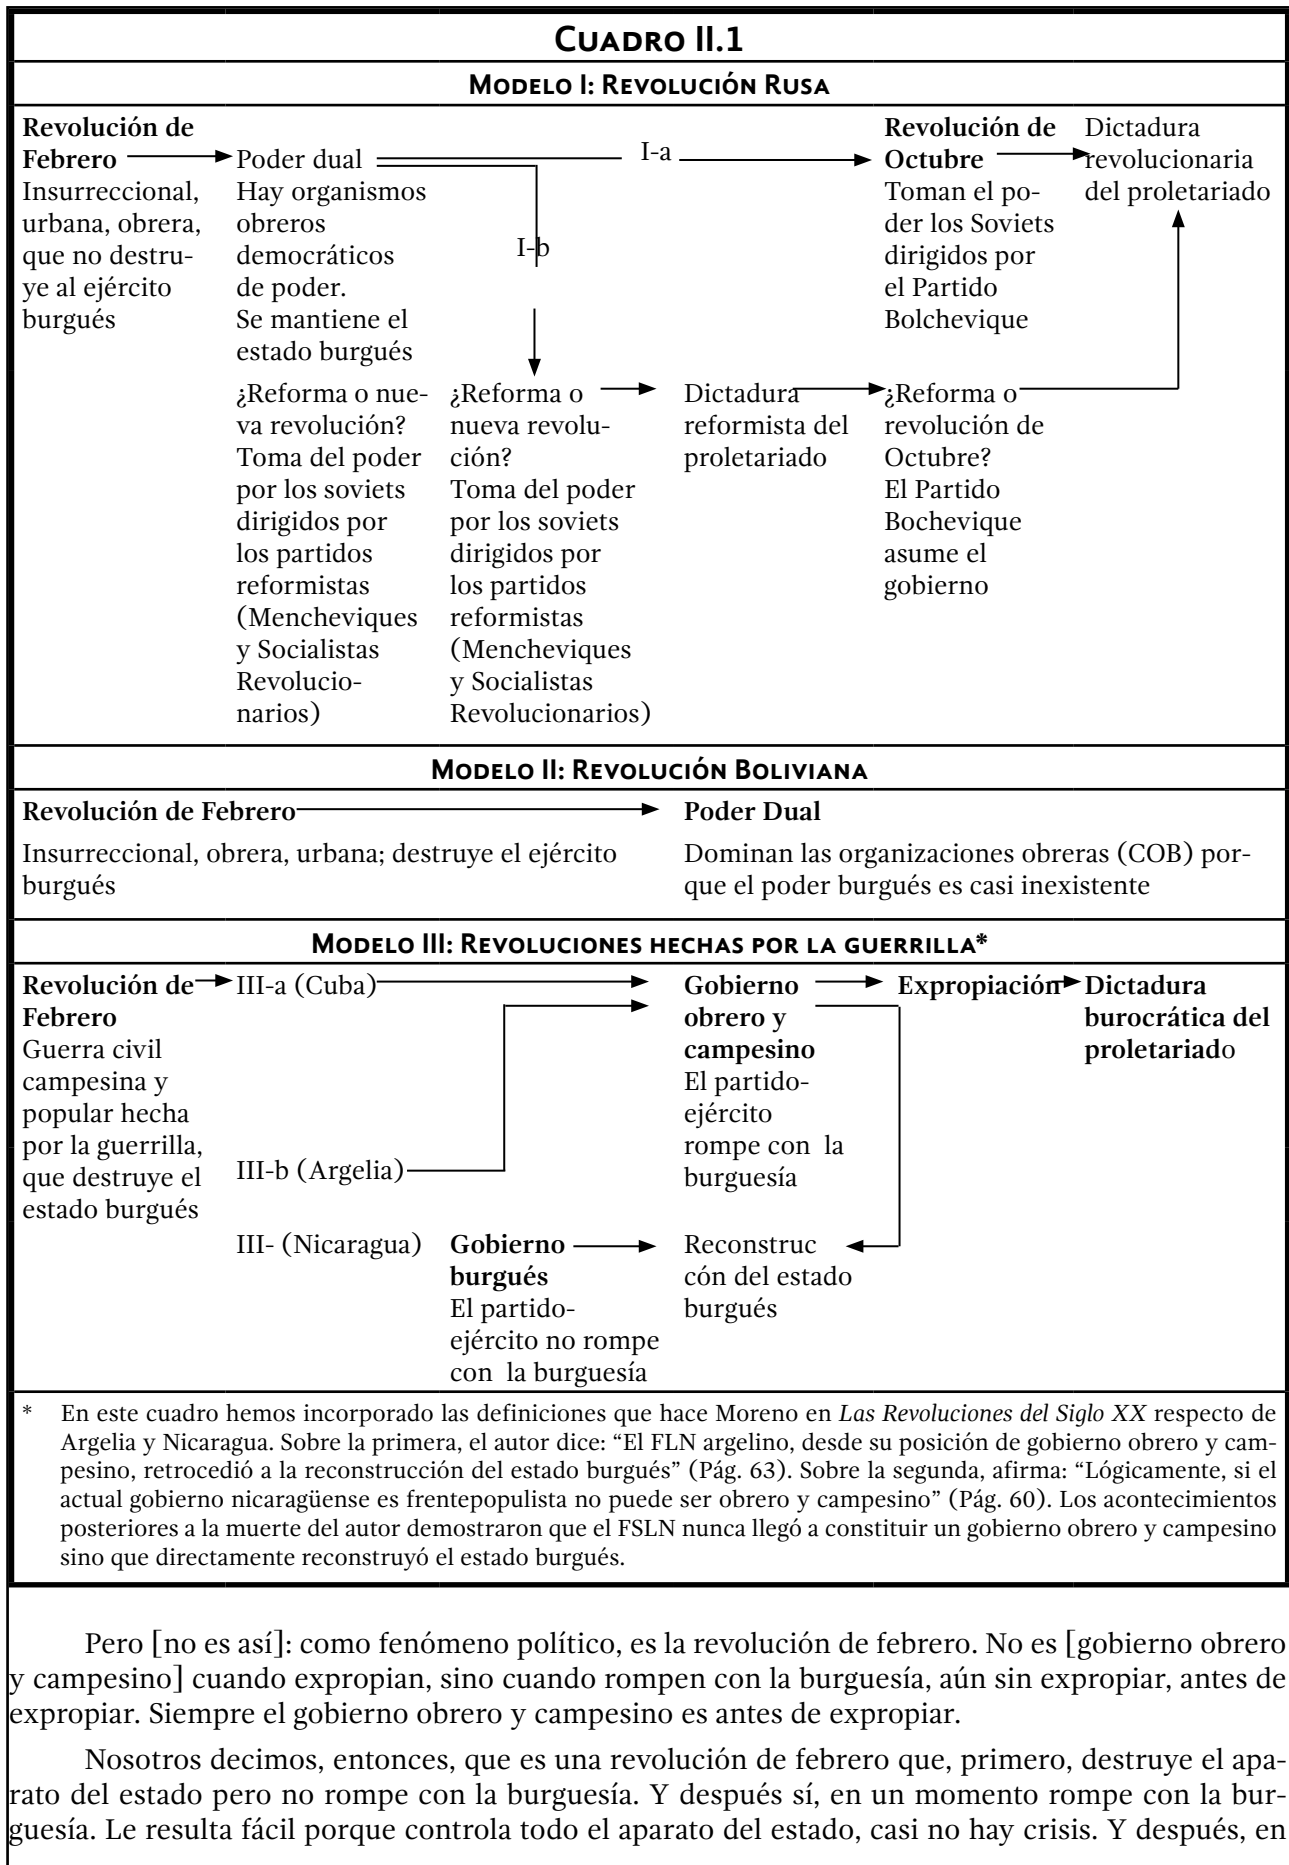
Cuadro II.1

Modelo I: Revolución Rusa

**Revolución de Febrero** → Poder dual → I-a → **Revolución de Octubre** → Dictadura revolucionaria del proletariado

Insurreccional, urbana, obrera, que no destruye al ejército burgués

Poder dual
Hay organismos obreros democráticos de poder.
Se mantiene el estado burgués

I-b

¿Reforma o nueva revolución? Toma del poder por los soviets dirigidos por los partidos reformistas (Mencheviques y Socialistas Revolucionarios)

¿Reforma o nueva revolución? Toma del poder por los soviets dirigidos por los partidos reformistas (Mencheviques y Socialistas Revolucionarios) → Dictadura reformista del proletariado → ¿Reforma o revolución de Octubre? El Partido Bochevique asume el gobierno

Toman el poder los Soviets dirigidos por el Partido Bolchevique

Modelo II: Revolución Boliviana

| **Revolución de Febrero** → | **Poder Dual** |
|---|---|
| Insurreccional, obrera, urbana; destruye el ejército burgués | Dominan las organizaciones obreras (COB) porque el poder burgués es casi inexistente |

Modelo III: Revoluciones hechas por la guerrilla*

**Revolución de Febrero** → III-a (Cuba) → **Gobierno obrero y campesino** → **Expropiación** → **Dictadura burocrática del proletariado**

Guerra civil campesina y popular hecha por la guerrilla, que destruye el estado burgués

III-b (Argelia) → **Gobierno obrero y campesino**
El partido-ejército rompe con la burguesía

III- (Nicaragua) **Gobierno burgués** → Reconstruc cón del estado burgués
El partido-ejército no rompe con la burguesía

* En este cuadro hemos incorporado las definiciones que hace Moreno en *Las Revoluciones del Siglo XX* respecto de Argelia y Nicaragua. Sobre la primera, el autor dice: "El FLN argelino, desde su posición de gobierno obrero y campesino, retrocedió a la reconstrucción del estado burgués" (Pág. 63). Sobre la segunda, afirma: "Lógicamente, si el actual gobierno nicaragüense es frentepopulista no puede ser obrero y campesino" (Pág. 60). Los acontecimientos posteriores a la muerte del autor demostraron que el FSLN nunca llegó a constituir un gobierno obrero y campesino sino que directamente reconstruyó el estado burgués.

Pero [no es así]: como fenómeno político, es la revolución de febrero. No es [gobierno obrero y campesino] cuando expropian, sino cuando rompen con la burguesía, aún sin expropiar, antes de expropiar. Siempre el gobierno obrero y campesino es antes de expropiar.

Nosotros decimos, entonces, que es una revolución de febrero que, primero, destruye el aparato del estado pero no rompe con la burguesía. Y después sí, en un momento rompe con la burguesía. Le resulta fácil porque controla todo el aparato del estado, casi no hay crisis. Y después, en